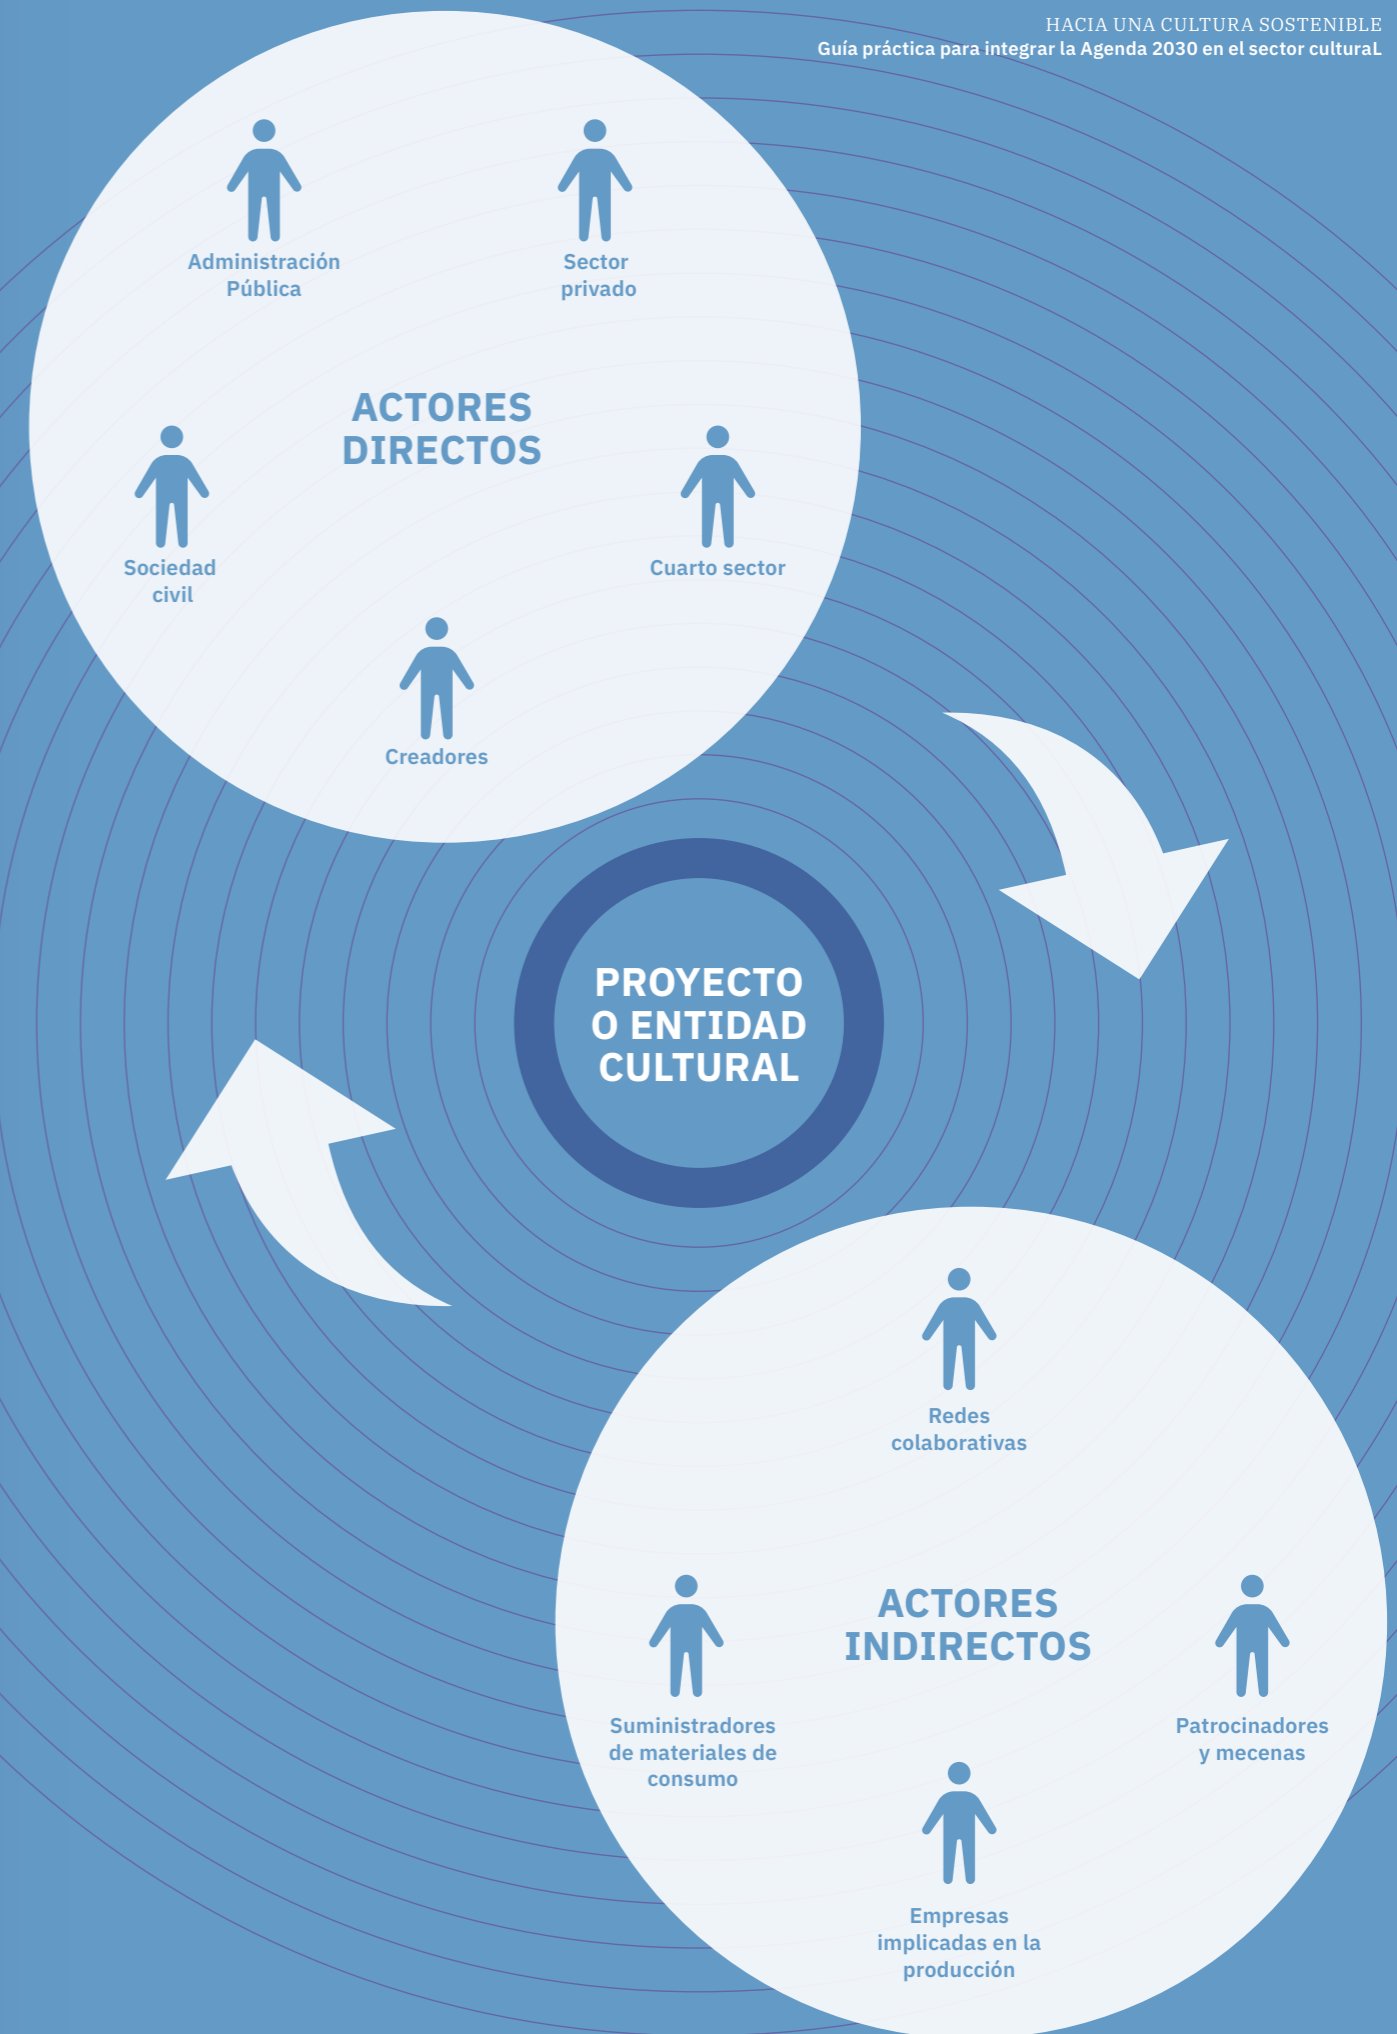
HACIA UNA CULTURA SOSTENIBLE
Guía práctica para integrar la Agenda 2030 en el sector culturaL

Administración Pública

Sector privado

ACTORES DIRECTOS

Sociedad civil

Cuarto sector

Creadores

PROYECTO O ENTIDAD CULTURAL

Redes colaborativas

ACTORES INDIRECTOS

Suministradores de materiales de consumo

Patrocinadores y mecenas

Empresas implicadas en la producción